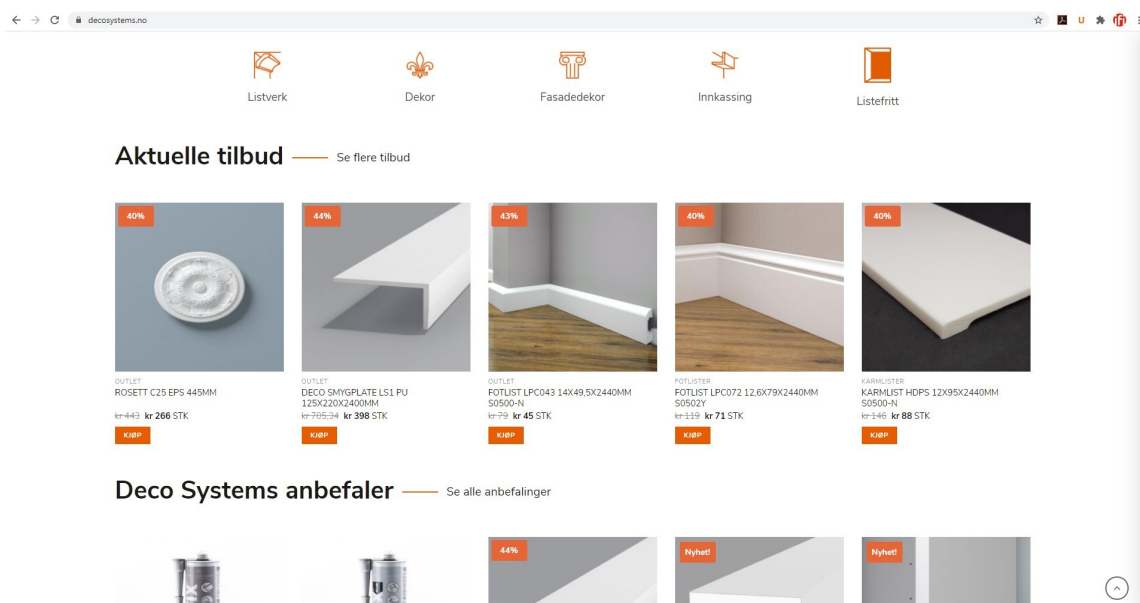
decosystems.no

Listverk

Dekor

Fasadedekor

Innkassing

Listefritt

Aktuelle tilbud — Se flere tilbud

40%

OUTLET
ROSETT C25 EPS 445MM
~~kr 443~~ **kr 266** STK
KJØP

44%

OUTLET
DECO SMYGPLATE LS1 PU 125X220X2400MM
~~kr 705,34~~ **kr 398** STK
KJØP

43%

OUTLET
FOTLIST LPC043 14X49,5X2440MM S0500-N
~~kr 79~~ **kr 45** STK
KJØP

40%

FOTLISTER
FOTLIST LPC072 12,6X79X2440MM S0502Y
~~kr 119~~ **kr 71** STK
KJØP

40%

KARMLISTER
KARMLIST HDPS 12X95X2440MM S0500-N
~~kr 146~~ **kr 88** STK
KJØP

Deco Systems anbefaler — Se alle anbefalinger

44%

Nyhet!

Nyhet!